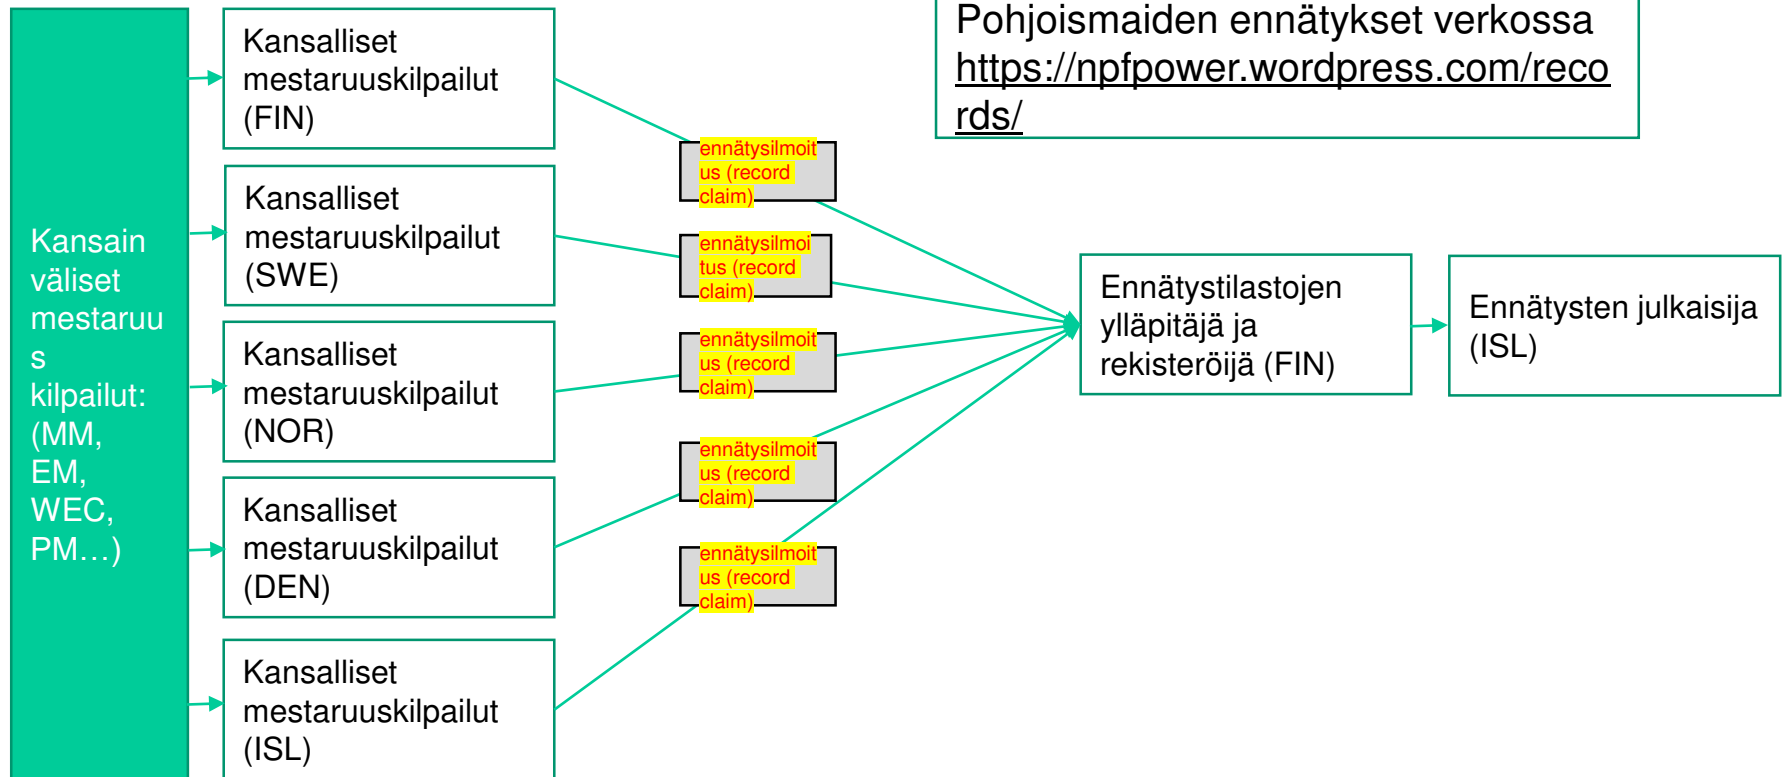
Pohjoismaiden ennätykset verkossa https://npfpower.wordpress.com/records/

Kansainväliset mestaruuskilpailut: (MM, EM, WEC, PM…)

Kansalliset mestaruuskilpailut (FIN)

Kansalliset mestaruuskilpailut (SWE)

Kansalliset mestaruuskilpailut (NOR)

Kansalliset mestaruuskilpailut (DEN)

Kansalliset mestaruuskilpailut (ISL)

ennätysilmoitus (record claim)

ennätysilmoitus (record claim)

ennätysilmoitus (record claim)

ennätysilmoitus (record claim)

ennätysilmoitus (record claim)

Ennätystilastojen ylläpitäjä ja rekisteröijä (FIN)

Ennätysten julkaisija (ISL)